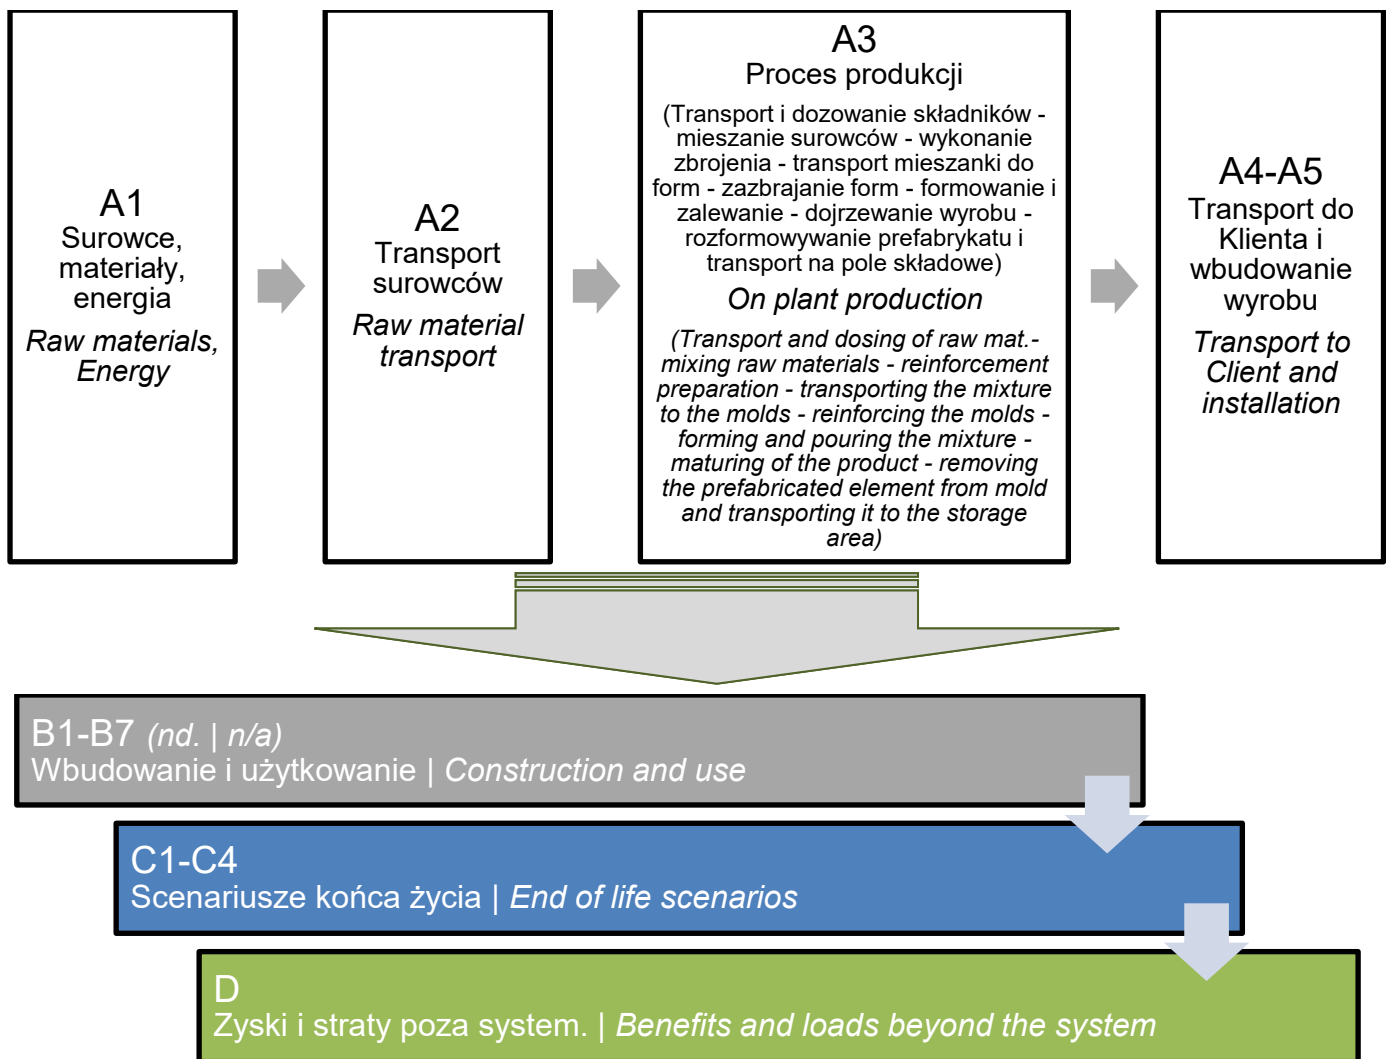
A1
Surowce, materiały, energia
*Raw materials, Energy*

A2
Transport surowców
*Raw material transport*

A3
Proces produkcji
(Transport i dozowanie składników - mieszanie surowców - wykonanie zbrojenia - transport mieszanki do form - zazbrajanie form - formowanie i zalewanie - dojrzewanie wyrobu - rozformowywanie prefabrykatu i transport na pole składowe)
*On plant production*
*(Transport and dosing of raw mat.- mixing raw materials - reinforcement preparation - transporting the mixture to the molds - reinforcing the molds - forming and pouring the mixture - maturing of the product - removing the prefabricated element from mold and transporting it to the storage area)*

A4-A5
Transport do Klienta i wbudowanie wyrobu
*Transport to Client and installation*

B1-B7 *(nd. | n/a)*
Wbudowanie i użytkowanie | *Construction and use*

C1-C4
Scenariusze końca życia | *End of life scenarios*

D
Zyski i straty poza system. | *Benefits and loads beyond the system*